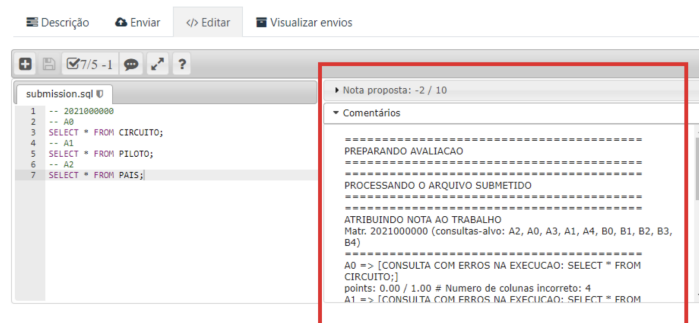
Descrição Enviar </> Editar Visualizar envios

7/5 -1 ?

submission.sql

1 -- 2021000000
2 -- A0
3 SELECT * FROM CIRCUITO;
4 -- A1
5 SELECT * FROM PILOTO;
6 -- A2
7 SELECT * FROM PAIS;

Nota proposta: -2 / 10

Comentários

========================================
PREPARANDO AVALIACAO
========================================
========================================
PROCESSANDO O ARQUIVO SUBMETIDO
========================================
========================================
ATRIBUINDO NOTA AO TRABALHO
Matr. 2021000000 (consultas-alvo: A2, A0, A3, A1, A4, B0, B1, B2, B3, B4)
========================================
A0 => [CONSULTA COM ERROS NA EXECUCAO: SELECT * FROM CIRCUITO;]
points: 0.00 / 1.00 # Numero de colunas incorreto: 4
A1 => [CONSULTA COM ERROS NA EXECUCAO: SELECT * FROM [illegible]